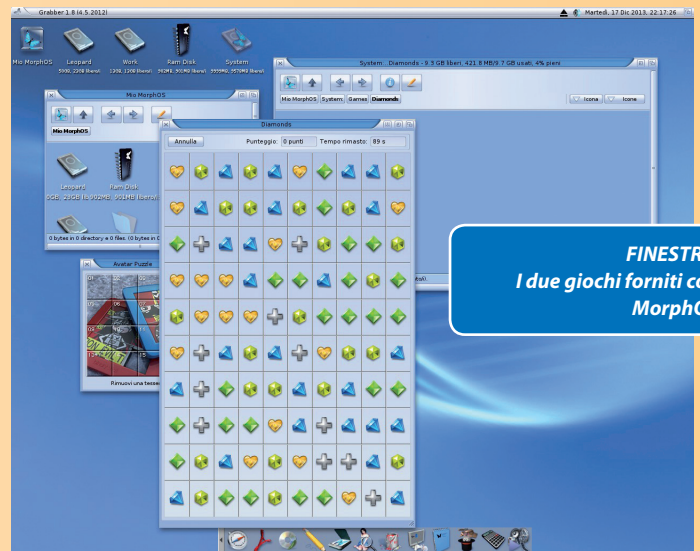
Grabber 1.8 (4.5.2012)

Martedì, 17 Dic 2013, 22:17:26

Mio MorphOS

Leopard
5900, 2208 liberi

Work
1208, 1208 liberi

Ram Disk
962MB, 901MB liberi

System
5555MB, 5578MB liberi

System : Diamonds - 9.3 GB liberi, 421.8 MB/9.7 GB usati, 4% pieni

Mio MorphOS | System | Games | Diamonds

Icona | Icone

Mio MorphOS

Mio MorphOS

Leopard
0GB, 23GB liberi

Ram Disk
962MB, 901MB liberi

0 bytes in 0 directory e 0 files. 0 bytes in 0

Diamonds

Annulla

Punteggio: 0 punti

Tempo rimasto: 89 s

Avatar Puzzle

Rimuovi una tesse

FINESTR
I due giochi forniti co
MorphO